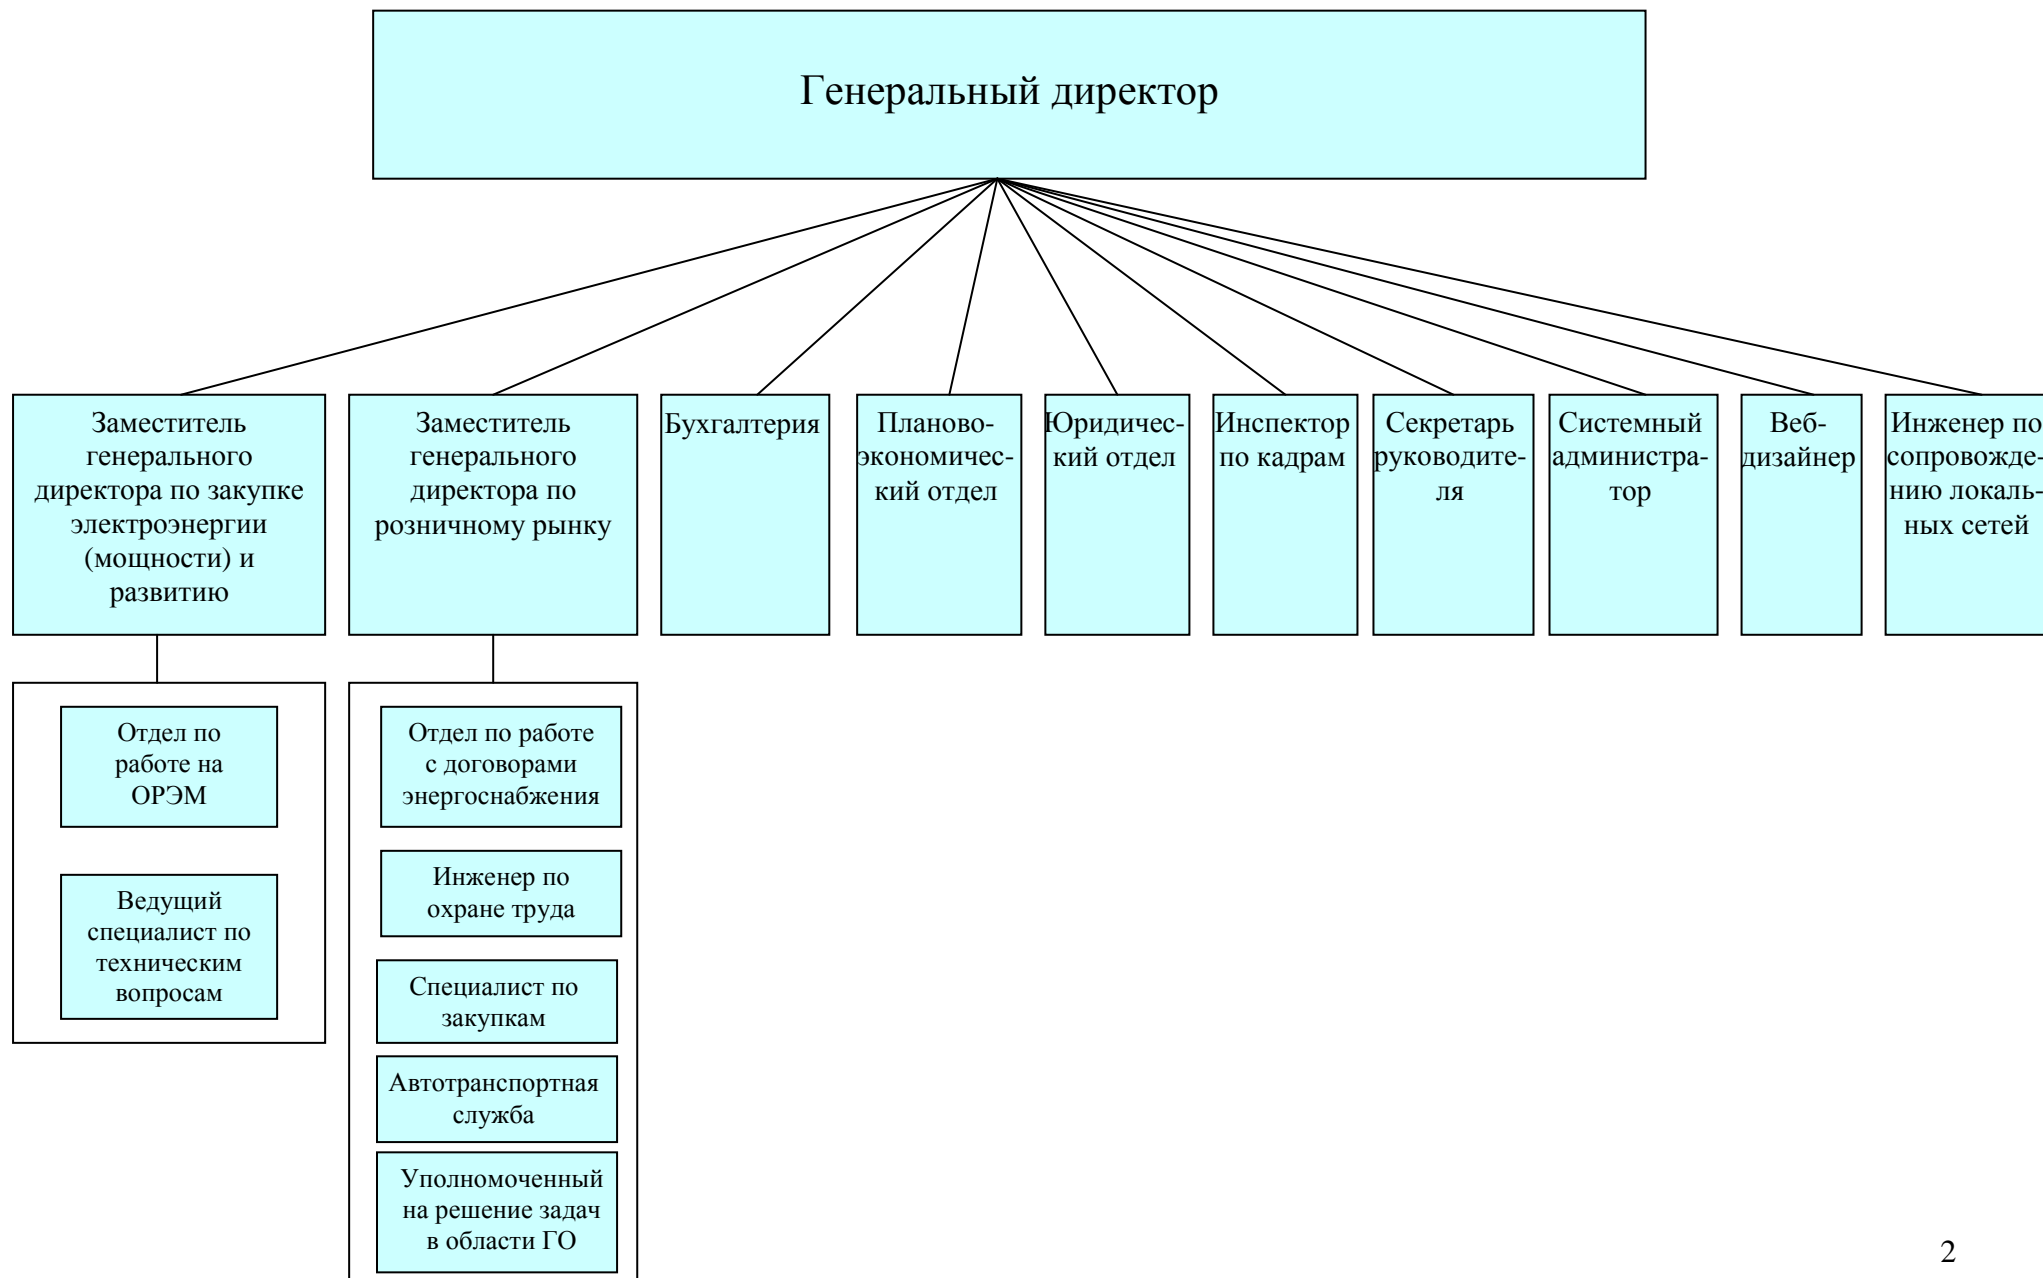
Генеральный директор

Заместитель генерального директора по закупке электроэнергии (мощности) и развитию

Заместитель генерального директора по розничному рынку

Бухгалтерия

Планово-экономический отдел

Юридический отдел

Инспектор по кадрам

Секретарь руководителя

Системный администратор

Веб-дизайнер

Инженер по сопровождению локальных сетей

Отдел по работе на ОРЭМ

Ведущий специалист по техническим вопросам

Отдел по работе с договорами энергоснабжения

Инженер по охране труда

Специалист по закупкам

Автотранспортная служба

Уполномоченный на решение задач в области ГО

2